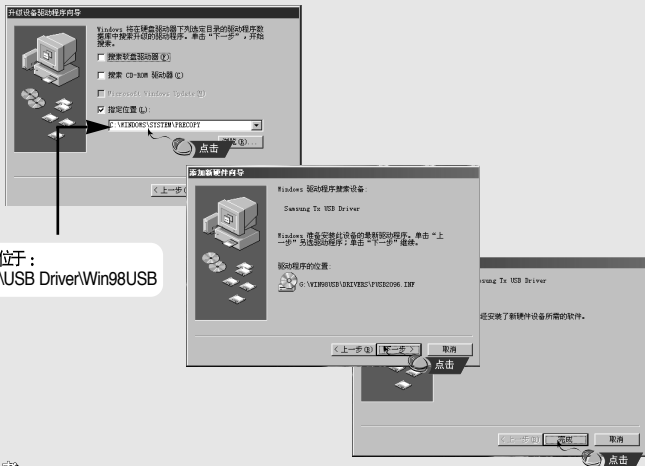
升级设备驱动程序向导

Windows 将在硬盘驱动器下列选定目录的驱动程序数据库中搜索升级的驱动程序。单击"下一步"，开始搜索。

搜索软盘驱动器 (F)

搜索 CD-ROM 驱动器 (C)

Microsoft Windows Update (M)

指定位置 (L):

C:\WINDOWS\SYSTEM\PRECOPY

浏览 (R)...

点击

< 上一步 (

位于：
\USB Driver\Win98USB

添加新硬件向导

Windows 驱动程序搜索设备:

Samsung Tx USB Driver

Windows 准备安装此设备的最新驱动程序。单击"上一步"另选驱动程序；单击"下一步"继续。

驱动程序的位置:

G:\WIN98USB\DRIVERS\PUSB2096.INF

< 上一步 (B)

下一步 >

取消

点击

sung Tx USB Driver

经安装了新硬件设备所需的软件。

< 上一步 (B)

完成

取消

点击

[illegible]